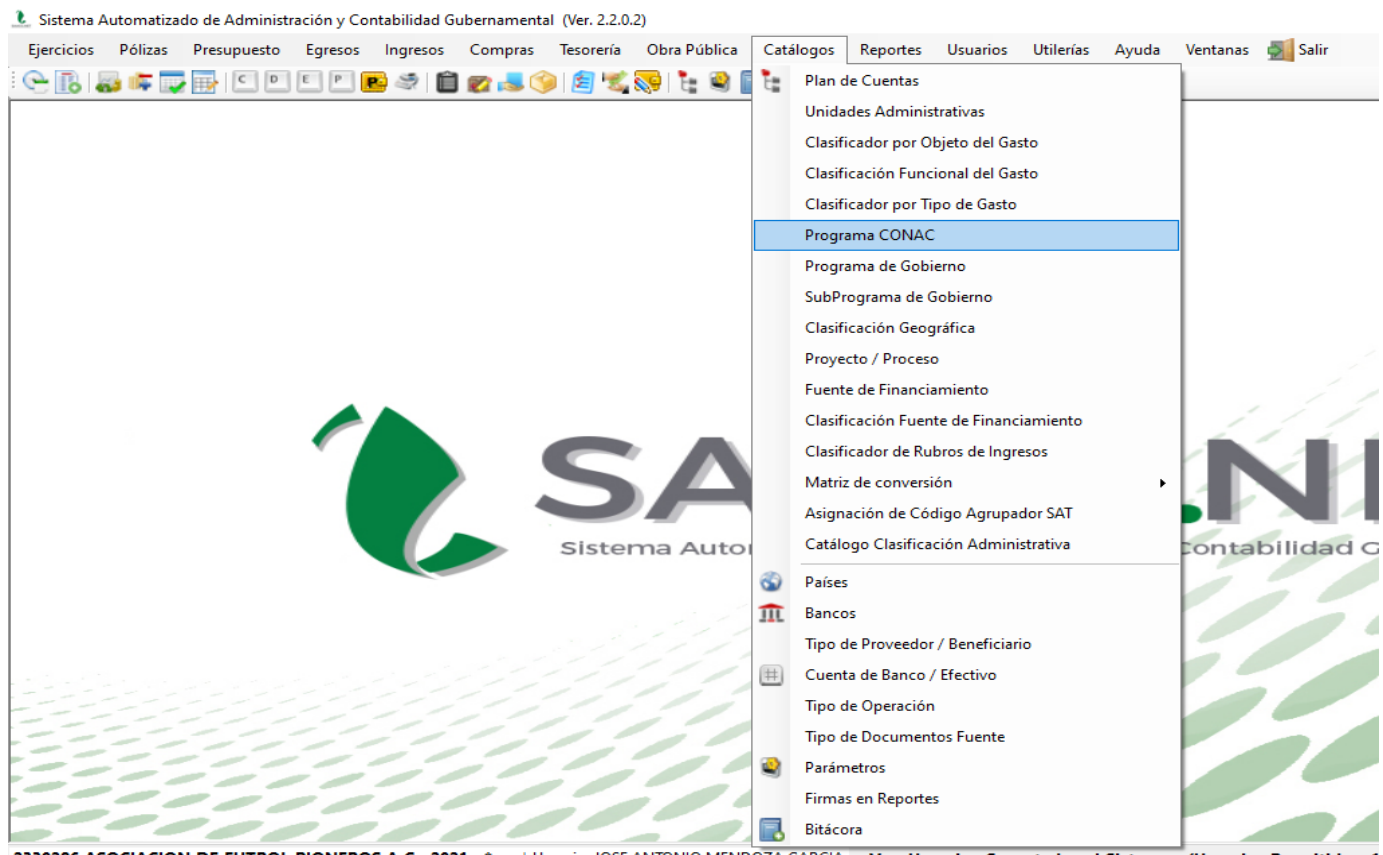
Sistema Automatizado de Administración y Contabilidad Gubernamental (Ver. 2.2.0.2)

Ejercicios Pólizas Presupuesto Egresos Ingresos Compras Tesorería Obra Pública Catálogos Reportes Usuarios Utilerías Ayuda Ventanas Salir

C D E P

Plan de Cuentas
Unidades Administrativas
Clasificador por Objeto del Gasto
Clasificación Funcional del Gasto
Clasificador por Tipo de Gasto
Programa CONAC
Programa de Gobierno
SubPrograma de Gobierno
Clasificación Geográfica
Proyecto / Proceso
Fuente de Financiamiento
Clasificación Fuente de Financiamiento
Clasificador de Rubros de Ingresos
Matriz de conversión
Asignación de Código Agrupador SAT
Catálogo Clasificación Administrativa
Países
Bancos
Tipo de Proveedor / Beneficiario
Cuenta de Banco / Efectivo
Tipo de Operación
Tipo de Documentos Fuente
Parámetros
Firmas en Reportes
Bitácora

SA NI
Sistema Autom Contabilidad G

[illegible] ASOCIACION DE FUTBOL PIONEROS A.C. 2021 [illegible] JOSE ANTONIO MENDOZA GARCIA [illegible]